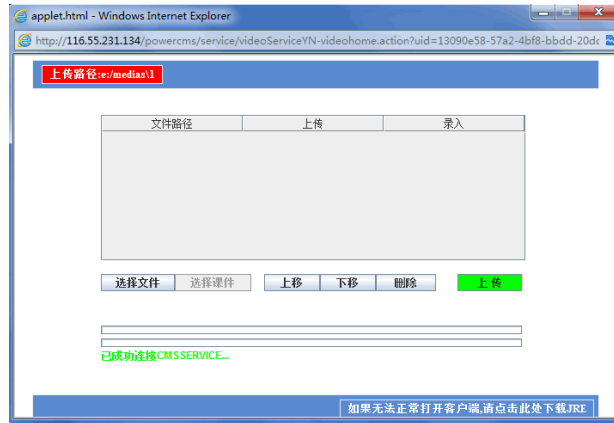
applet.html - Windows Internet Explorer

http://116.55.231.134/powercms/service/videoServiceYN-videohome.action?uid=13090e58-57a2-4bf8-bbdd-20dc

上传路径:e:/medias\1

| 文件路径 | 上传 | 录入 |
|---|---|---|

选择文件 选择课件 上移 下移 删除 上传

已成功连接CMSSERVICE...

如果无法正常打开客户端,请点击此处下载JRE